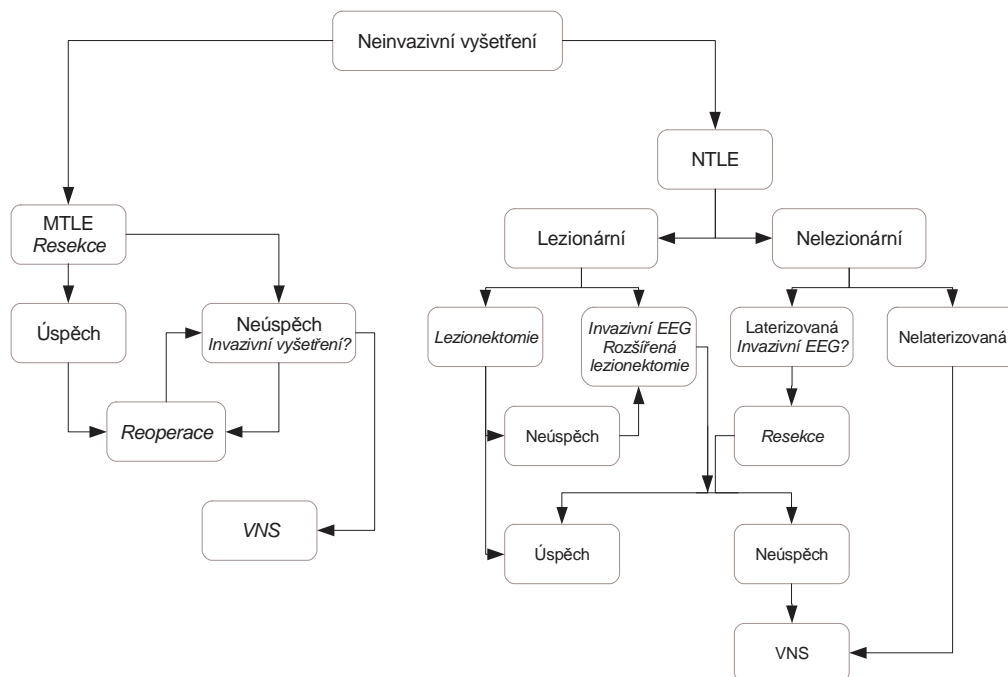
Neinvazivní vyšetření

MTLE
Resekce

Úspěch

Neúspěch
Invazivní vyšetření?

Reoperace

VNS

NTLE

Lezionární

Nelezionární

Lezionektomie

Invazivní EEG
Rozšířená
lezionektomie

Laterizovaná
Invazivní EEG?

Nelaterizovaná

Neúspěch

Resekce

Úspěch

Neúspěch

VNS